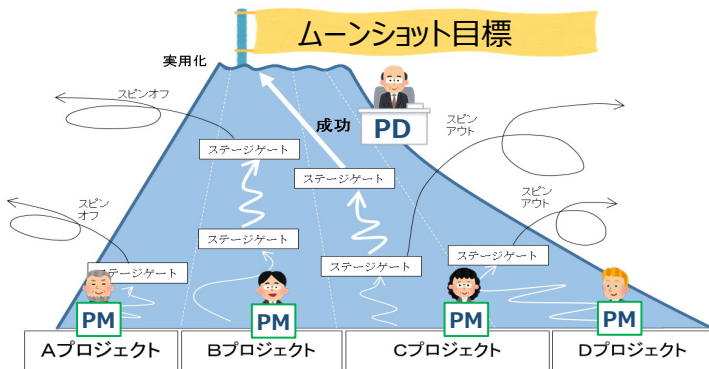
ムーンショット目標

実用化

スピンオフ

成功

PD

スピン
アウト

ステージゲート

ステージゲート

スピン
オフ

スピン
アウト

ステージゲート

ステージゲート

ステージゲート

ステージゲート

ステージゲート

PM

PM

PM

PM

Aプロジェクト

Bプロジェクト

Cプロジェクト

Dプロジェクト